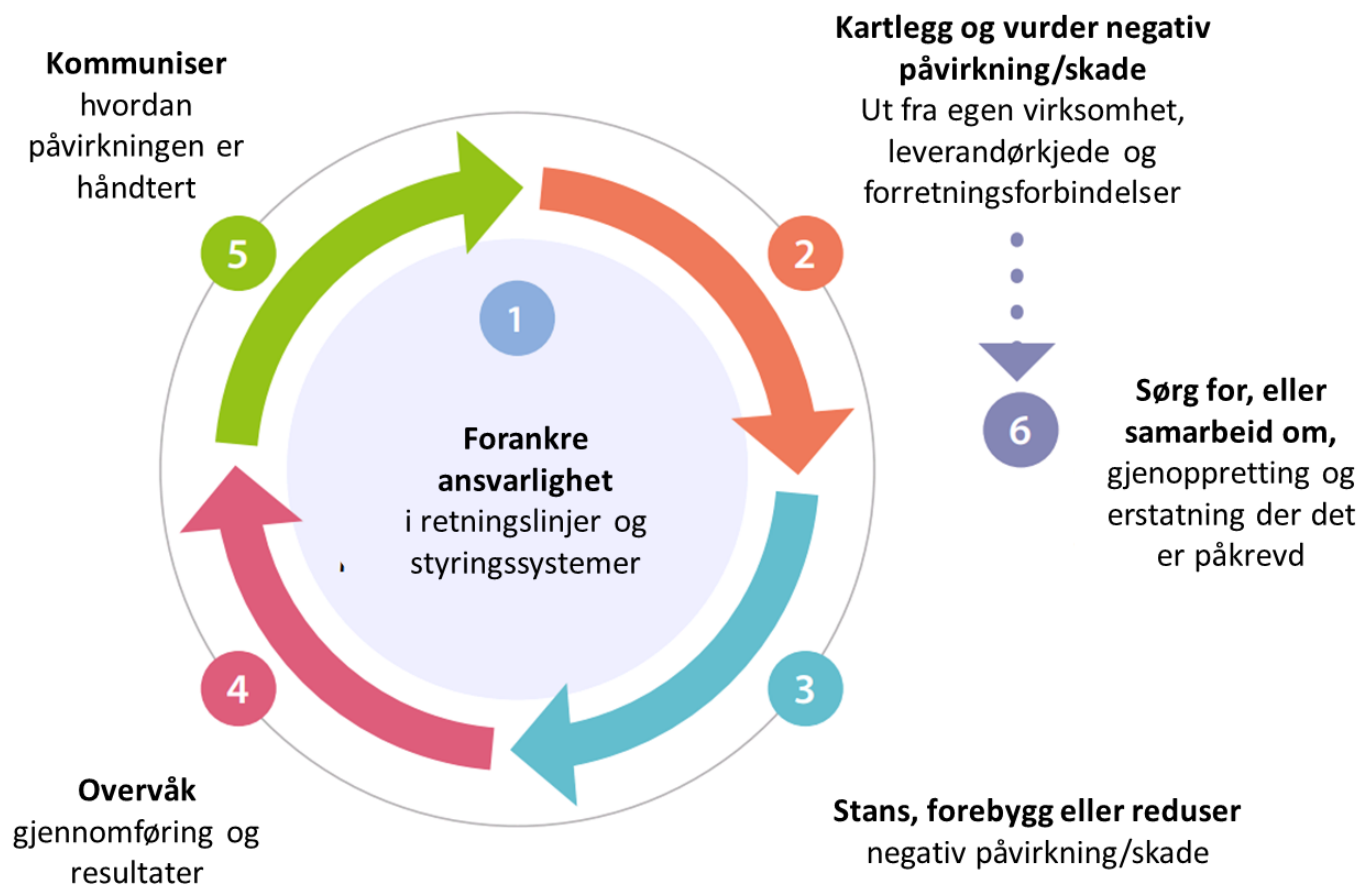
Kommuniser hvordan påvirkningen er håndtert

5

Kartlegg og vurder negativ påvirkning/skade
Ut fra egen virksomhet, leverandørkjede og forretningsforbindelser

2

1

Forankre ansvarlighet
i retningslinjer og styringssystemer

6

Sørg for, eller samarbeid om, gjenoppretting og erstatning der det er påkrevd

4

3

Overvåk gjennomføring og resultater

Stans, forebygg eller reduser negativ påvirkning/skade